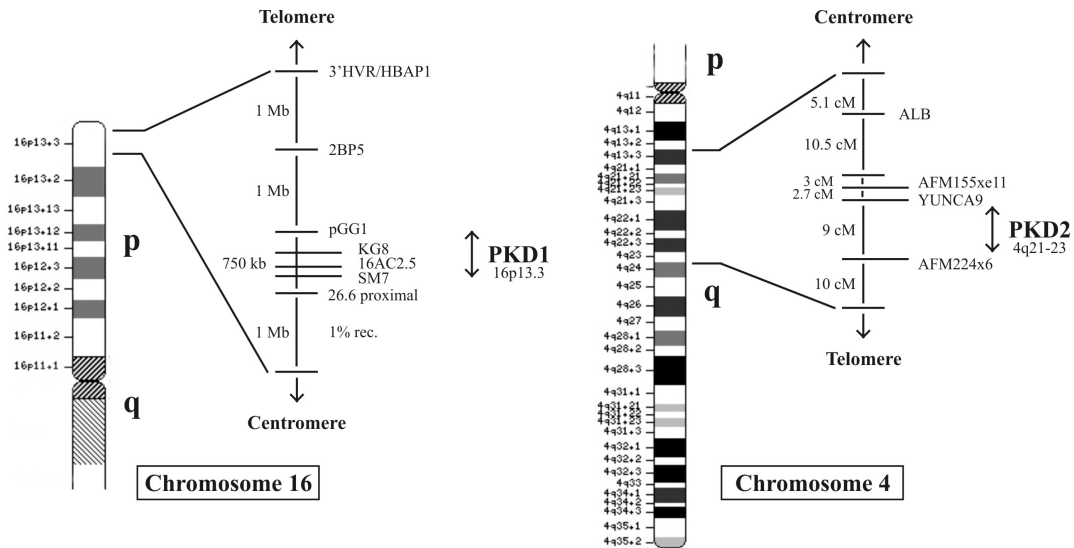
Telomere

16p13.3
16p13.2
16p13.13
16p13.12
16p13.11
16p12.3
16p12.2
16p12.1
16p11.2
16p11.1

p

q

3'HVR/HBAP1
1 Mb
2BP5
1 Mb
pGG1
KG8
750 kb
16AC2.5
SM7
26.6 proximal
1 Mb
1% rec.

Centromere

PKD1
16p13.3

Chromosome 16

Centromere

p

4q11
4q12
4q13.1
4q13.2
4q13.3
4q21.1
4q21.21
4q21.22
4q21.23
4q21.3
4q22.1
4q22.2
4q22.3
4q23
4q24
4q25
4q26
4q27
4q28.1
4q28.2
4q28.3
4q31.1
4q31.21
4q31.22
4q31.23
4q31.3
4q32.1
4q32.2
4q32.3
4q33
4q34.1
4q34.2
4q34.3
4q35.1
4q35.2

q

5.1 cM
ALB
10.5 cM
3 cM
AFM155xe11
2.7 cM
YUNCA9
9 cM
AFM224x6
10 cM

PKD2
4q21-23

Telomere

Chromosome 4